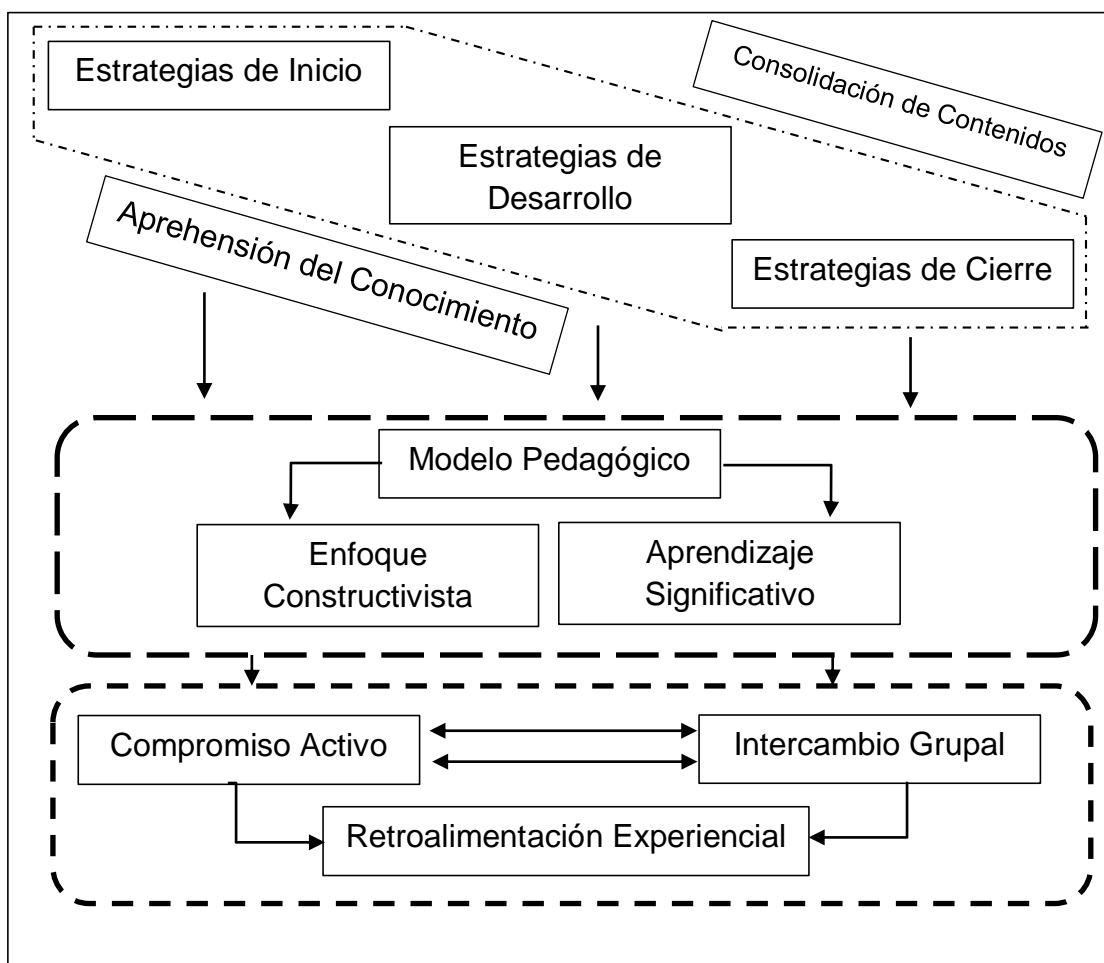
Estrategias de Inicio

Consolidación de Contenidos

Estrategias de Desarrollo

Aprehensión del Conocimiento

Estrategias de Cierre

Modelo Pedagógico

Enfoque Constructivista

Aprendizaje Significativo

Compromiso Activo

Intercambio Grupal

Retroalimentación Experiencial